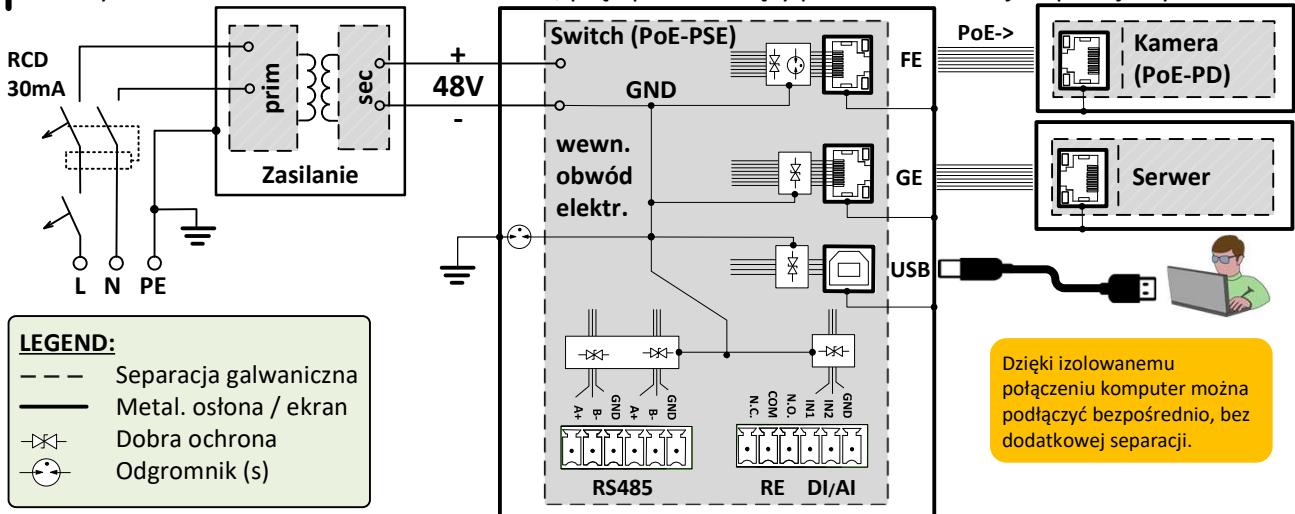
RCD
30mA

prim
sec
Zasilanie

+
48V
-

L N PE

Switch (PoE-PSE)
GND
wewn.
obwód
elektr.

FE
GE
USB

PoE->
Kamera
(PoE-PD)
Serwer

A+ B- GND A+ B- GND
RS485

N.C. COM N.O. IN1 IN2 GND
RE DI/AI

LEGEND:
Separacja galwaniczna
Metal. osłona / ekran
Dobra ochrona
Odgromnik (s)

Dzięki izolowanemu połączeniu komputer można podłączyć bezpośrednio, bez dodatkowej separacji.